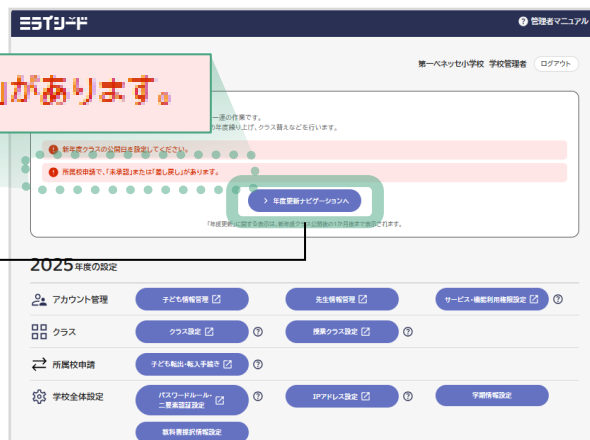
ミライシード

管理者マニュアル

第一ベネッセ小学校 学校管理者 ログアウト

があります。

一連の作業です。
年度繰り上げ、クラス替えなどを行います。

新年度クラスの公開日を設定してください。

所属校申請で、「未承認」または「差し戻し」があります。

> 年度更新ナビゲーションへ

「年度更新」に関する表示は、新年度クラス公開の1か月後まで表示されます。

2025年度の設定

アカウント管理
子ども情報管理
先生情報管理
サービス・機能利用情報設定

クラス
クラス設定
授業クラス設定

所属校申請
子ども転出・転入手続き

学校全体設定
パスワードルール・二要素認証設定
IPアドレス設定
学期情報設定
教科書採択情報設定